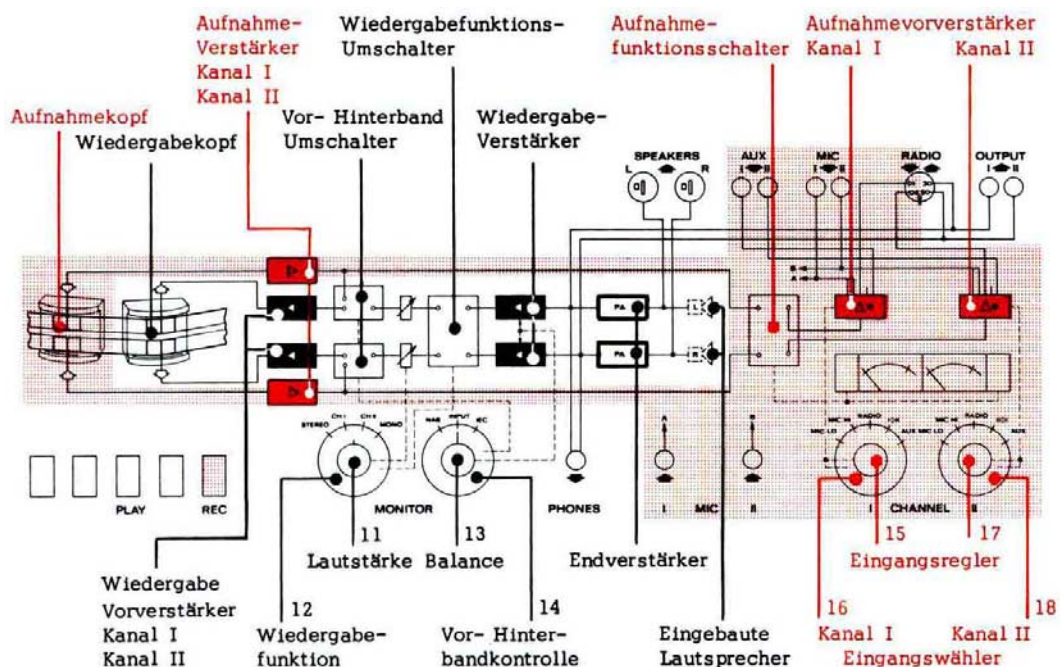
Aufnahme-
Verstärker
Kanal I
Kanal II

Wiedergabefunktions-
Umschalter

Aufnahme-
funktionsschalter

Aufnahmevorverstärker
Kanal I
Kanal II

Aufnahmekopf

Wiedergabekopf

Vor- Hinterband
Umschalter

Wiedergabe-
Verstärker

SPEAKERS
L R

AUX
I II

MIC
I II

RADIO

OUTPUT
I II

PA

PA

STEREO CH I CH II MONO

MAG INPUT EC

MONITOR

PHONES

PLAY

REC

I MIC II

MIC HI RADIO LO AUX MIC LO

MIC HI RADIO LO AUX MIC LO

I CHANNEL II

11

13

15

17

Lautstärke Balance

Endverstärker

Eingangsregler

Wiedergabe
Vorverstärker
Kanal I
Kanal II

12
Wiedergabe-
funktion

14
Vor- Hinter-
bandkontrolle

Eingebaute
Lautsprecher

16
Kanal I

18
Kanal II
Eingangswähler